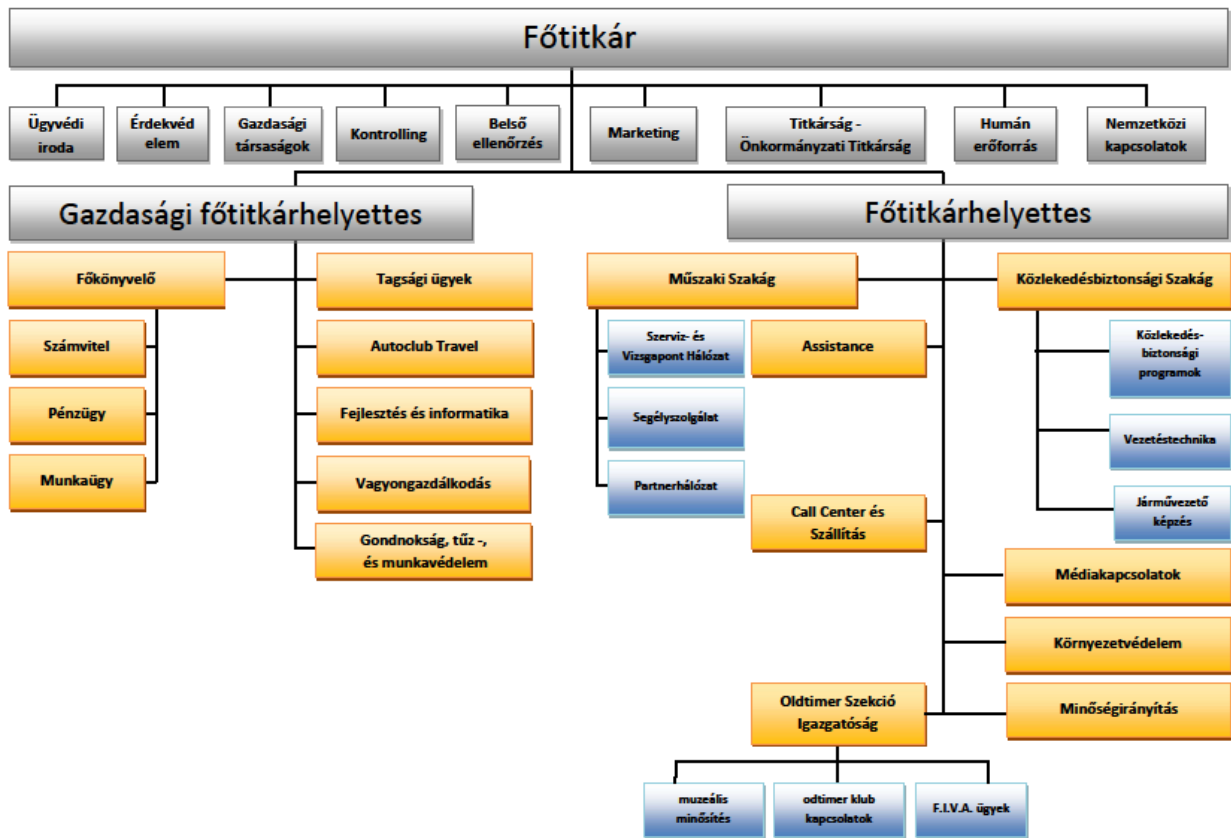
Főtitkár

Ügyvédi iroda

Érdekvédelem

Gazdasági társaságok

Kontrolling

Belső ellenőrzés

Marketing

Titkárság - Önkormányzati Titkárság

Humán erőforrás

Nemzetközi kapcsolatok

Gazdasági főtitkárhelyettes

Főkönyvelő

Számvitel

Pénzügy

Munkaügy

Tagsági ügyek

Autoclub Travel

Fejlesztés és informatika

Vagyongazdálkodás

Gondnokság, tűz -, és munkavédelem

Főtitkárhelyettes

Műszaki Szakág

Szerviz- és Vizsgapont Hálózat

Segélyszolgálat

Partnerhálózat

Assistance

Call Center és Szállítás

Közlekedésbiztonsági Szakág

Közlekedés-biztonsági programok

Vezetéstechnika

Járművezető képzés

Médiakapcsolatok

Környezetvédelem

Minőségirányítás

Oldtimer Szekció Igazgatóság

muzeális minősítés

odtimer klub kapcsolatok

F.I.V.A. ügyek